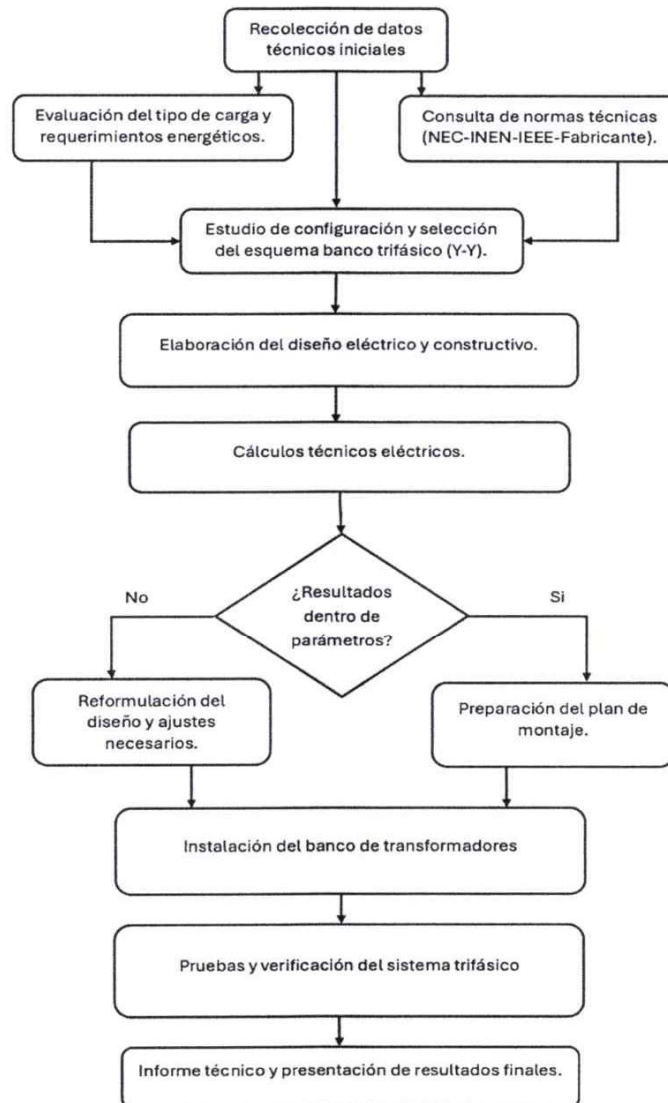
Recolección de datos técnicos iniciales

Evaluación del tipo de carga y requerimientos energéticos.

Consulta de normas técnicas (NEC-INEN-IEEE-Fabricante).

Estudio de configuración y selección del esquema banco trifásico (Y-Y).

Elaboración del diseño eléctrico y constructivo.

Cálculos técnicos eléctricos.

¿Resultados dentro de parámetros?

No

Si

Reformulación del diseño y ajustes necesarios.

Preparación del plan de montaje.

Instalación del banco de transformadores

Pruebas y verificación del sistema trifásico

Informe técnico y presentación de resultados finales.